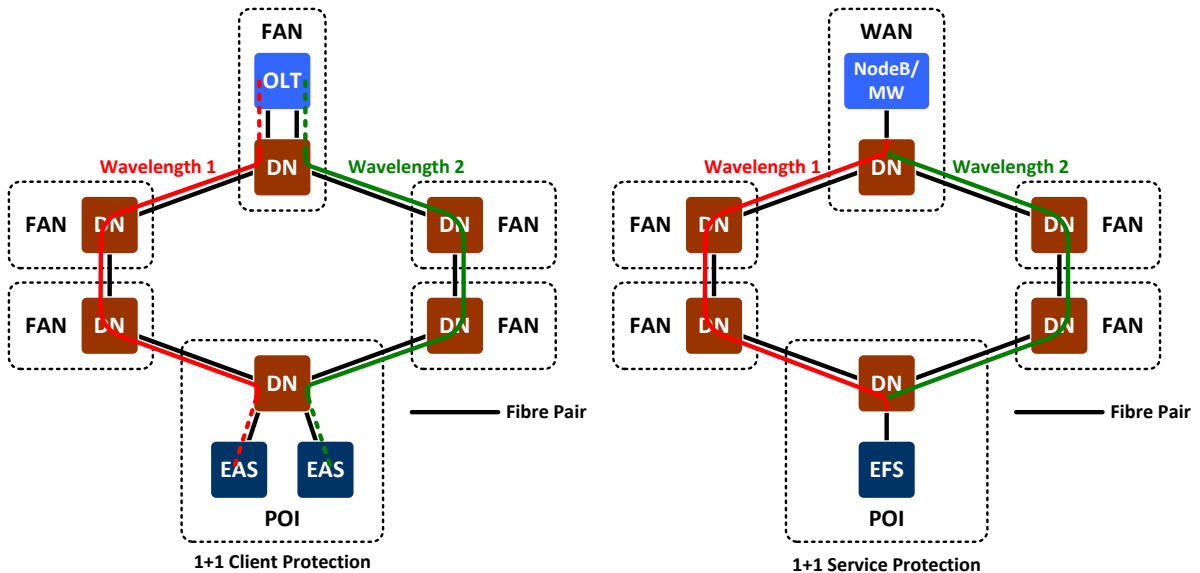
FAN
OLT
Wavelength 1
DN
Wavelength 2
FAN
DN
DN
FAN
FAN
DN
DN
FAN
DN
Fibre Pair
EAS
EAS
POI
1+1 Client Protection

WAN
NodeB/ MW
Wavelength 1
DN
Wavelength 2
FAN
DN
DN
FAN
FAN
DN
DN
FAN
DN
Fibre Pair
EFS
POI
1+1 Service Protection